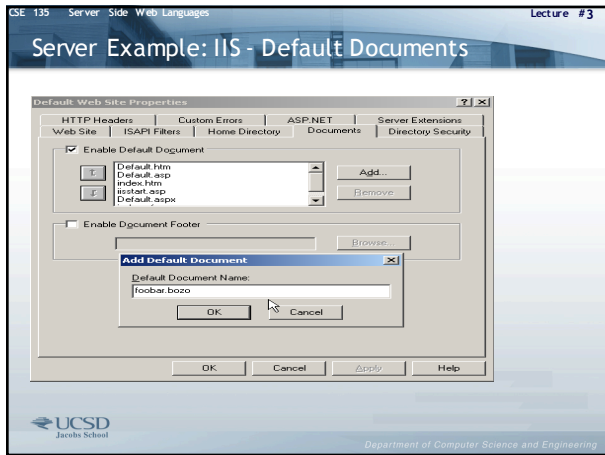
CSE 135 Server Side Web Languages Lecture #3

Server Example: IIS - Default Documents

Default Web Site Properties

?| X

HTTP Headers | Custom Errors | ASP.NET | Server Extensions
Web Site | ISAPI Filters | Home Directory | Documents | Directory Security

Enable Default Document

Default.htm
Default.asp
index.htm
iisstart.asp
Default.aspx

Add...
Remove

Enable Document Footer

Browse...

Add Default Document

X

Default Document Name:

foobar.bozo

OK Cancel

OK Cancel Apply Help

UCSD
Jacobs School

Department of Computer Science and Engineering